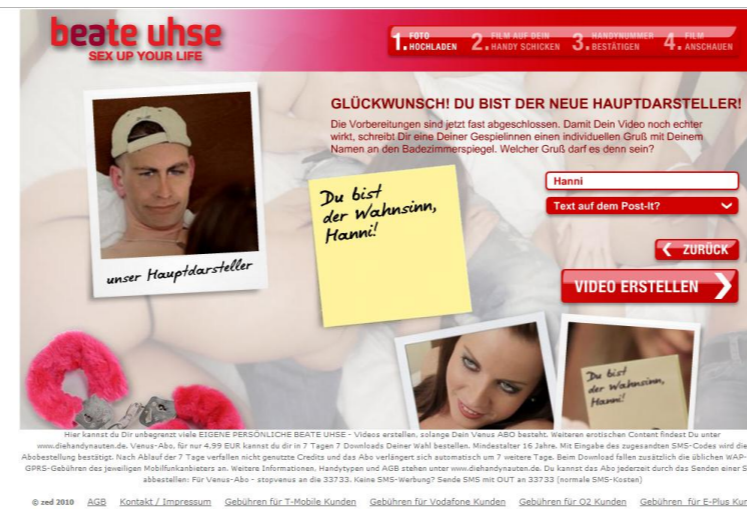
beate uhse
SEX UP YOUR LIFE

1. FOTO HOCHLADEN 2. FILM AUF DEIN HANDY SCHICKEN 3. HANDYNUMMER BESTÄTIGEN 4. FILM ANSCHAUEN

GLÜCKWUNSCH! DU BIST DER NEUE HAUPTDARSTELLER!

Die Vorbereitungen sind jetzt fast abgeschlossen. Damit Dein Video noch echter wirkt, schreibt Dir eine Deiner Gespielinnen einen individuellen Gruß mit Deinem Namen an den Badezimmerspiegel. Welcher Gruß darf es denn sein?

unser Hauptdarsteller

Du bist der Wahnsinn, Hanni!

Hanni

Text auf dem Post-It?

ZURÜCK

VIDEO ERSTELLEN

Du bist der Wahnsinn, Hanni!

Hier kannst du Dir unbegrenzt viele EIGENE PERSÖNLICHE BEATE UHSE - Videos erstellen, solange Dein Venus ABO besteht. Weiteren erotischen Content findest Du unter www.diehandynauten.de. Venus-Abo, für nur 4,99 EUR kannst du dir in 7 Tagen 7 Downloads Deiner Wahl bestellen. Mindestalter 16 Jahre. Mit Eingabe des zugesandten SMS-Codes wird die Abobestellung bestätigt. Nach Ablauf der 7 Tage verfallen nicht genutzte Credits und das Abo verlängert sich automatisch um 7 weitere Tage. Beim Download fallen zusätzlich die üblichen WAP-GPRS-Gebühren des jeweiligen Mobilfunkanbieters an. Weitere Informationen, Handytypen und AGB stehen unter www.diehandynauten.de. Du kannst das Abo jederzeit durch das Senden einer SMS abbestellen: Für Venus-Abo - stopvenus an die 33733. Keine SMS-Werbung? Sende SMS mit OUT an 33733 (normale SMS-Kosten)

© zed 2010 AGB Kontakt / Impressum Gebühren für T-Mobile Kunden Gebühren für Vodafone Kunden Gebühren für O2 Kunden Gebühren für E-Plus Kun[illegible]